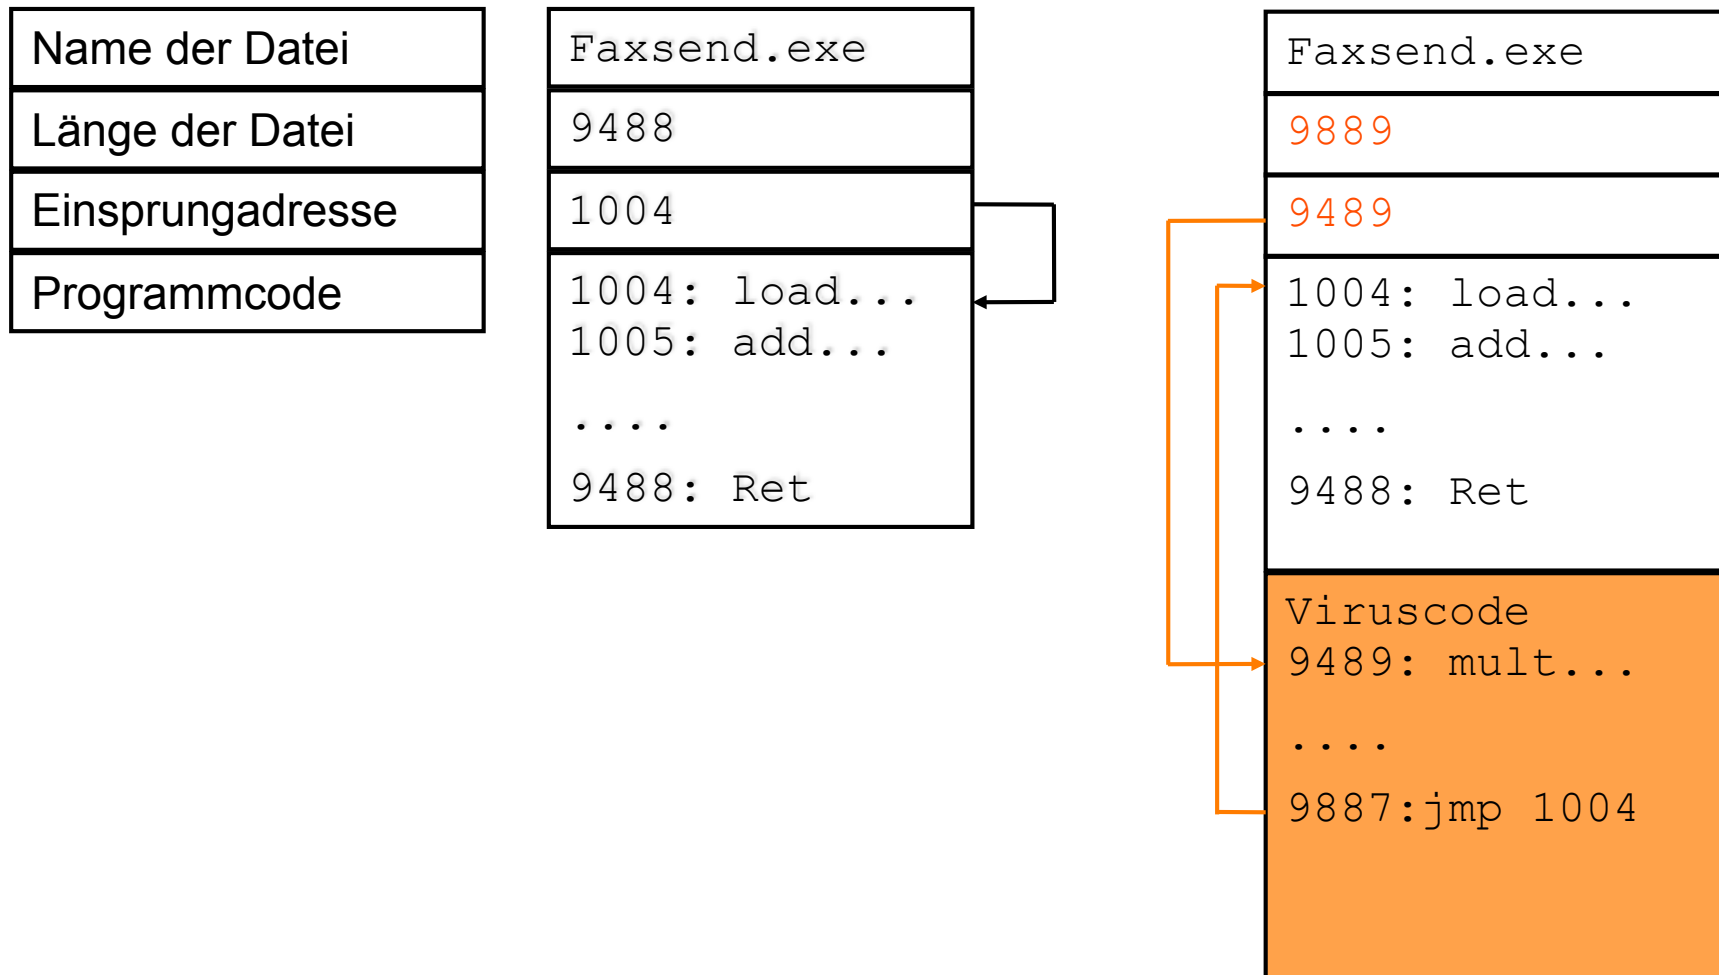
Name der Datei
Länge der Datei
Einsprungadresse
Programmcode

Faxsend.exe
9488
1004
1004: load...
1005: add...
....
9488: Ret

Faxsend.exe
9889
9489
1004: load...
1005: add...
....
9488: Ret
Viruscode
9489: mult...
....
9887:jmp 1004